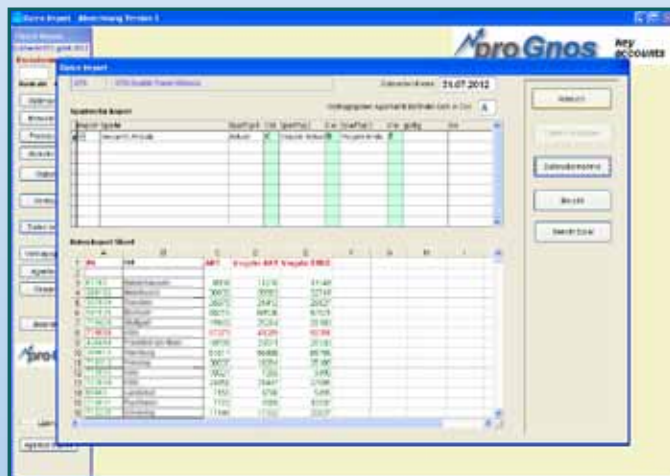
proGnos key accounts

Daten Import

Datenstichtag 31.07.2012

Import

Daten importieren

Import

Abbruch

Vorgabe Excel

Ort

ART

Vorgabe ART

Vorgabe EURO

Hamburg

Frankfurt am Main

Leipzig

Dresden